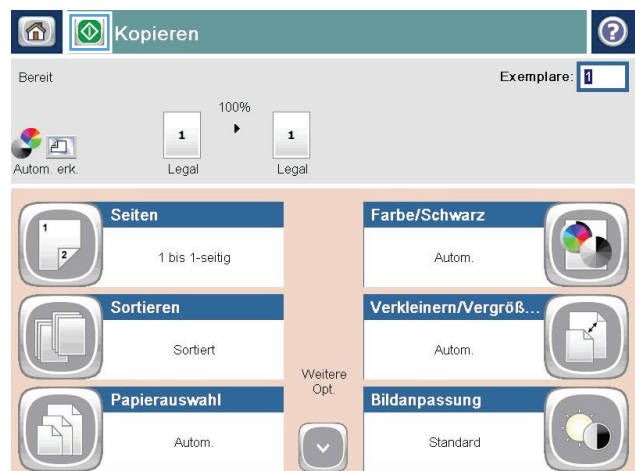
Kopieren

Bereit

Exemplare: 1

100%

1 ▸ 1

Autom. erk.

Legal

Legal

Seiten

1 bis 1-seitig

Farbe/Schwarz

Autom.

Sortieren

Sortiert

Verkleinern/Vergröß...

Autom.

Weitere Opt.

Papierauswahl

Autom.

Bildanpassung

Standard